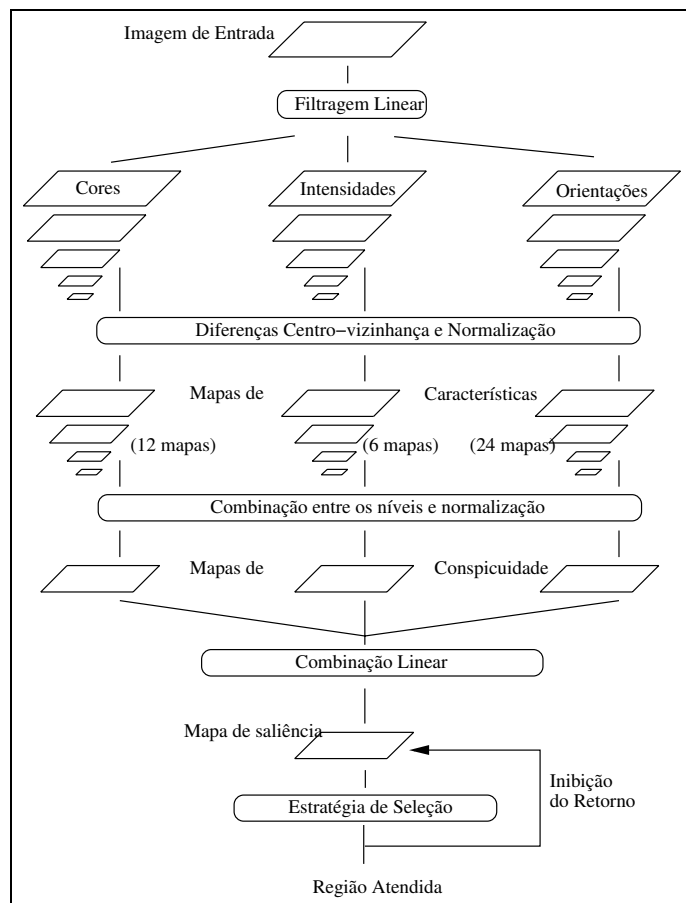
Imagem de Entrada

Filtragem Linear

Cores

Intensidades

Orientações

Diferenças Centro−vizinhança e Normalização

Mapas de

Características

(12 mapas)

(6 mapas)

(24 mapas)

Combinação entre os níveis e normalização

Mapas de

Conspicuidade

Combinação Linear

Mapa de saliência

Inibição do Retorno

Estratégia de Seleção

Região Atendida